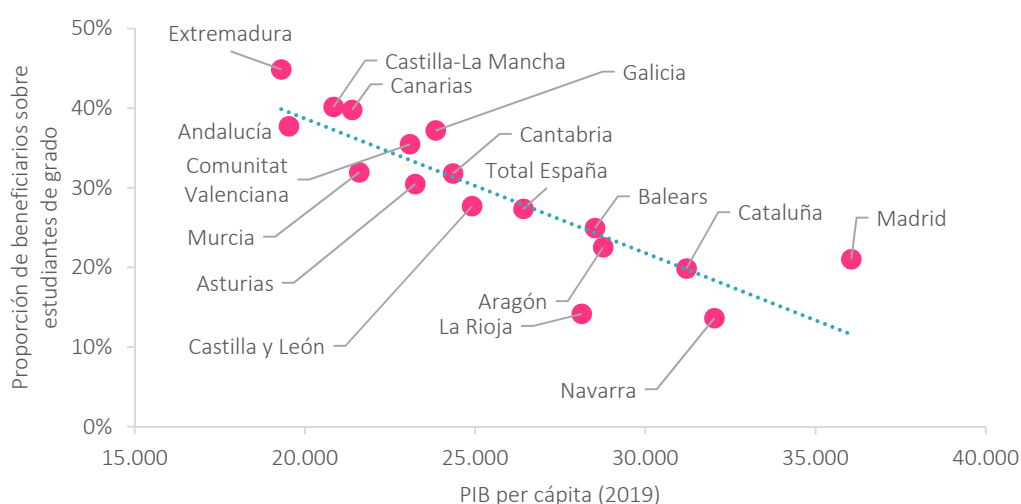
50%
40%
30%
20%
10%
0%
Proporción de beneficiarios sobre estudiantes de grado
Extremadura
Castilla-La Mancha
Canarias
Galicia
Andalucía
Cantabria
Comunitat Valenciana
Total España
Balears
Cataluña
Madrid
Murcia
Asturias
Aragón
La Rioja
Castilla y León
Navarra
15.000
20.000
25.000
30.000
35.000
40.000
PIB per cápita (2019)